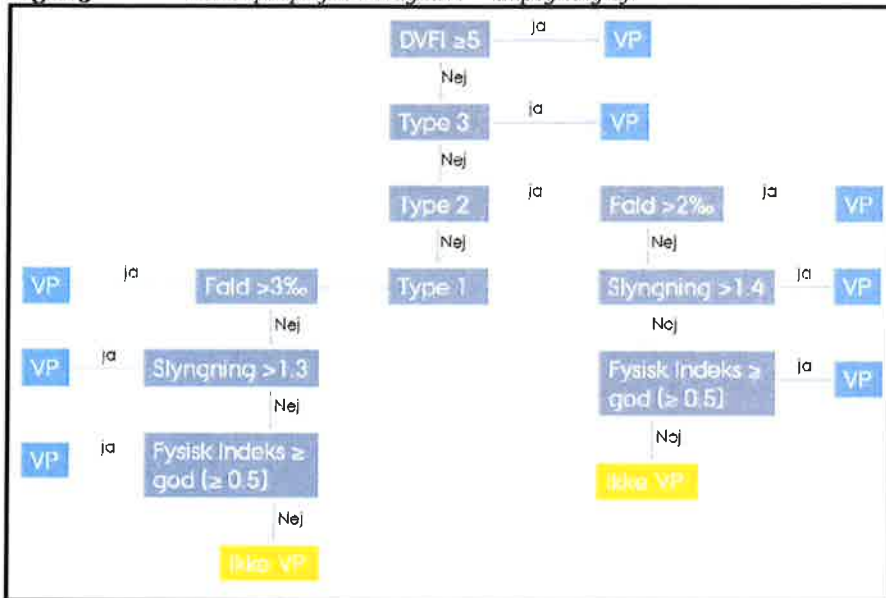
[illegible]

DVFI ≥5
ja
VP
Nej
Type 3
ja
VP
Nej
Type 2
ja
Fald >2‰
ja
VP
Nej
Nej
VP
ja
Fald >3‰
Type 1
Slyngning >1.4
ja
VP
Nej
Nej
VP
ja
Slyngning >1.3
Fysisk indeks ≥ god (≥ 0.5)
ja
VP
Nej
Nej
VP
ja
Fysisk indeks ≥ god (≥ 0.5)
Ikke VP
Nej
Ikke VP